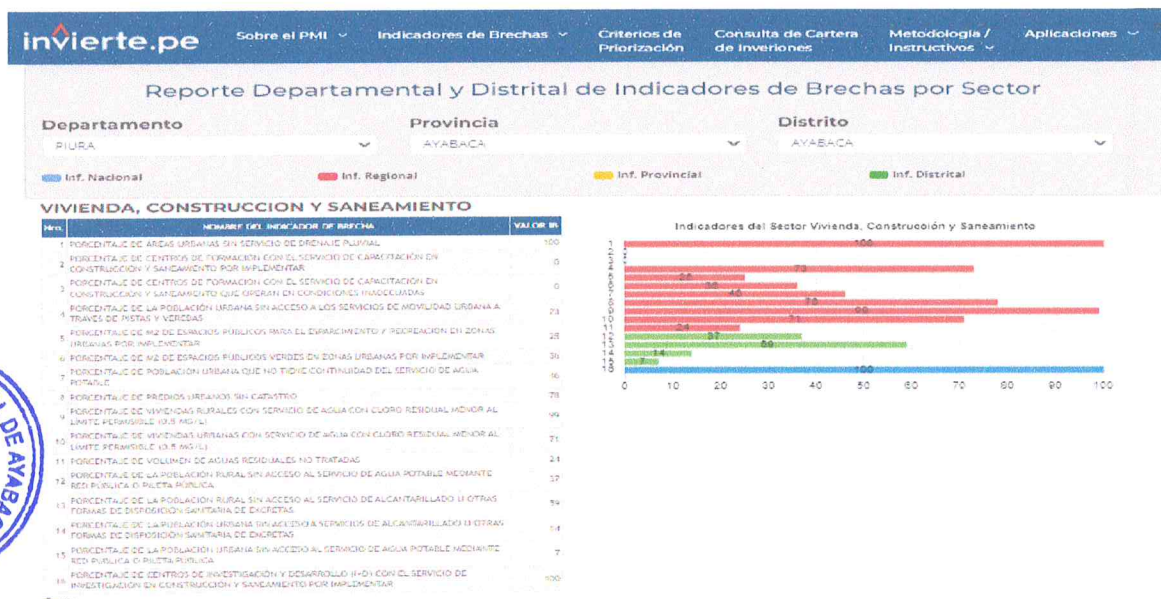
invierte.pe Sobre el PMI Indicadores de Brechas Criterios de Priorización Consulta de Cartera de Inveriones Metodología / Instructivos Aplicaciones

Reporte Departamental y Distrital de Indicadores de Brechas por Sector

Departamento PIURA
Provincia AYABACA
Distrito AYABACA

Inf. Nacional Inf. Regional Inf. Provincial Inf. Distrital

VIVIENDA, CONSTRUCCION Y SANEAMIENTO

| Nro. | NOMBRE DEL INDICADOR DE BRECHA | VALOR IN |
|---|---|---|
| 1 | PORCENTAJE DE AREAS URBANAS SIN SERVICIO DE DRENAJE PLUVIAL | 100 |
| 2 | PORCENTAJE DE CENTROS DE FORMACION CON EL SERVICIO DE CAPACITACION EN CONSTRUCCION Y SANEAMIENTO POR IMPLEMENTAR | 0 |
| 3 | PORCENTAJE DE CENTROS DE FORMACION CON EL SERVICIO DE CAPACITACION EN CONSTRUCCION Y SANEAMIENTO QUE OPERAN EN CONDICIONES INADECUADAS | 0 |
| 4 | PORCENTAJE DE LA POBLACION URBANA SIN ACCESO A LOS SERVICIOS DE MOVILIDAD URBANA A TRAVES DE PISTAS Y VEREDAS | 73 |
| 5 | PORCENTAJE DE M2 DE ESPACIOS PUBLICOS PARA EL ESPARCIMIENTO Y RECREACION EN ZONAS URBANAS POR IMPLEMENTAR | 25 |
| 6 | PORCENTAJE DE M2 DE ESPACIOS PUBLICOS VERDES EN ZONAS URBANAS POR IMPLEMENTAR | 36 |
| 7 | PORCENTAJE DE POBLACION URBANA QUE NO TIENE CONTINUIDAD DEL SERVICIO DE AGUA POTABLE | 46 |
| 8 | PORCENTAJE DE PREDIOS URBANOS SIN CATASTRO | 78 |
| 9 | PORCENTAJE DE VIVIENDAS RURALES CON SERVICIO DE AGUA CON CLORO RESIDUAL MENOR AL LIMITE PERMISIBLE (0.5 MG/L) | 99 |
| 10 | PORCENTAJE DE VIVIENDAS URBANAS CON SERVICIO DE AGUA CON CLORO RESIDUAL MENOR AL LIMITE PERMISIBLE (0.5 MG/L) | 71 |
| 11 | PORCENTAJE DE VOLUMEN DE AGUAS RESIDUALES NO TRATADAS | 24 |
| 12 | PORCENTAJE DE LA POBLACION RURAL SIN ACCESO AL SERVICIO DE AGUA POTABLE MEDIANTE RED PUBLICA O PILETA PUBLICA | 37 |
| 13 | PORCENTAJE DE LA POBLACION RURAL SIN ACCESO AL SERVICIO DE ALCANTARILLADO U OTRAS FORMAS DE DISPOSICION SANITARIA DE EXCRETAS | 59 |
| 14 | PORCENTAJE DE LA POBLACION URBANA SIN ACCESO A SERVICIOS DE ALCANTARILLADO U OTRAS FORMAS DE DISPOSICION SANITARIA DE EXCRETAS | 14 |
| 15 | PORCENTAJE DE LA POBLACION URBANA SIN ACCESO AL SERVICIO DE AGUA POTABLE MEDIANTE RED PUBLICA O PILETA PUBLICA | 7 |
| 16 | PORCENTAJE DE CENTROS DE INVESTIGACION Y DESARROLLO (I+D) CON EL SERVICIO DE INVESTIGACION EN CONSTRUCCION Y SANEAMIENTO POR IMPLEMENTAR | 100 |

Indicadores del Sector Vivienda, Construcción y Saneamiento

1 2 3 4 5 6 7 8 9 10 11 12 13 14 15 16
100 73 25 36 46 78 99 71 24 37 59 14 7 100
0 10 20 30 40 50 60 70 80 90 100

DE AYABA